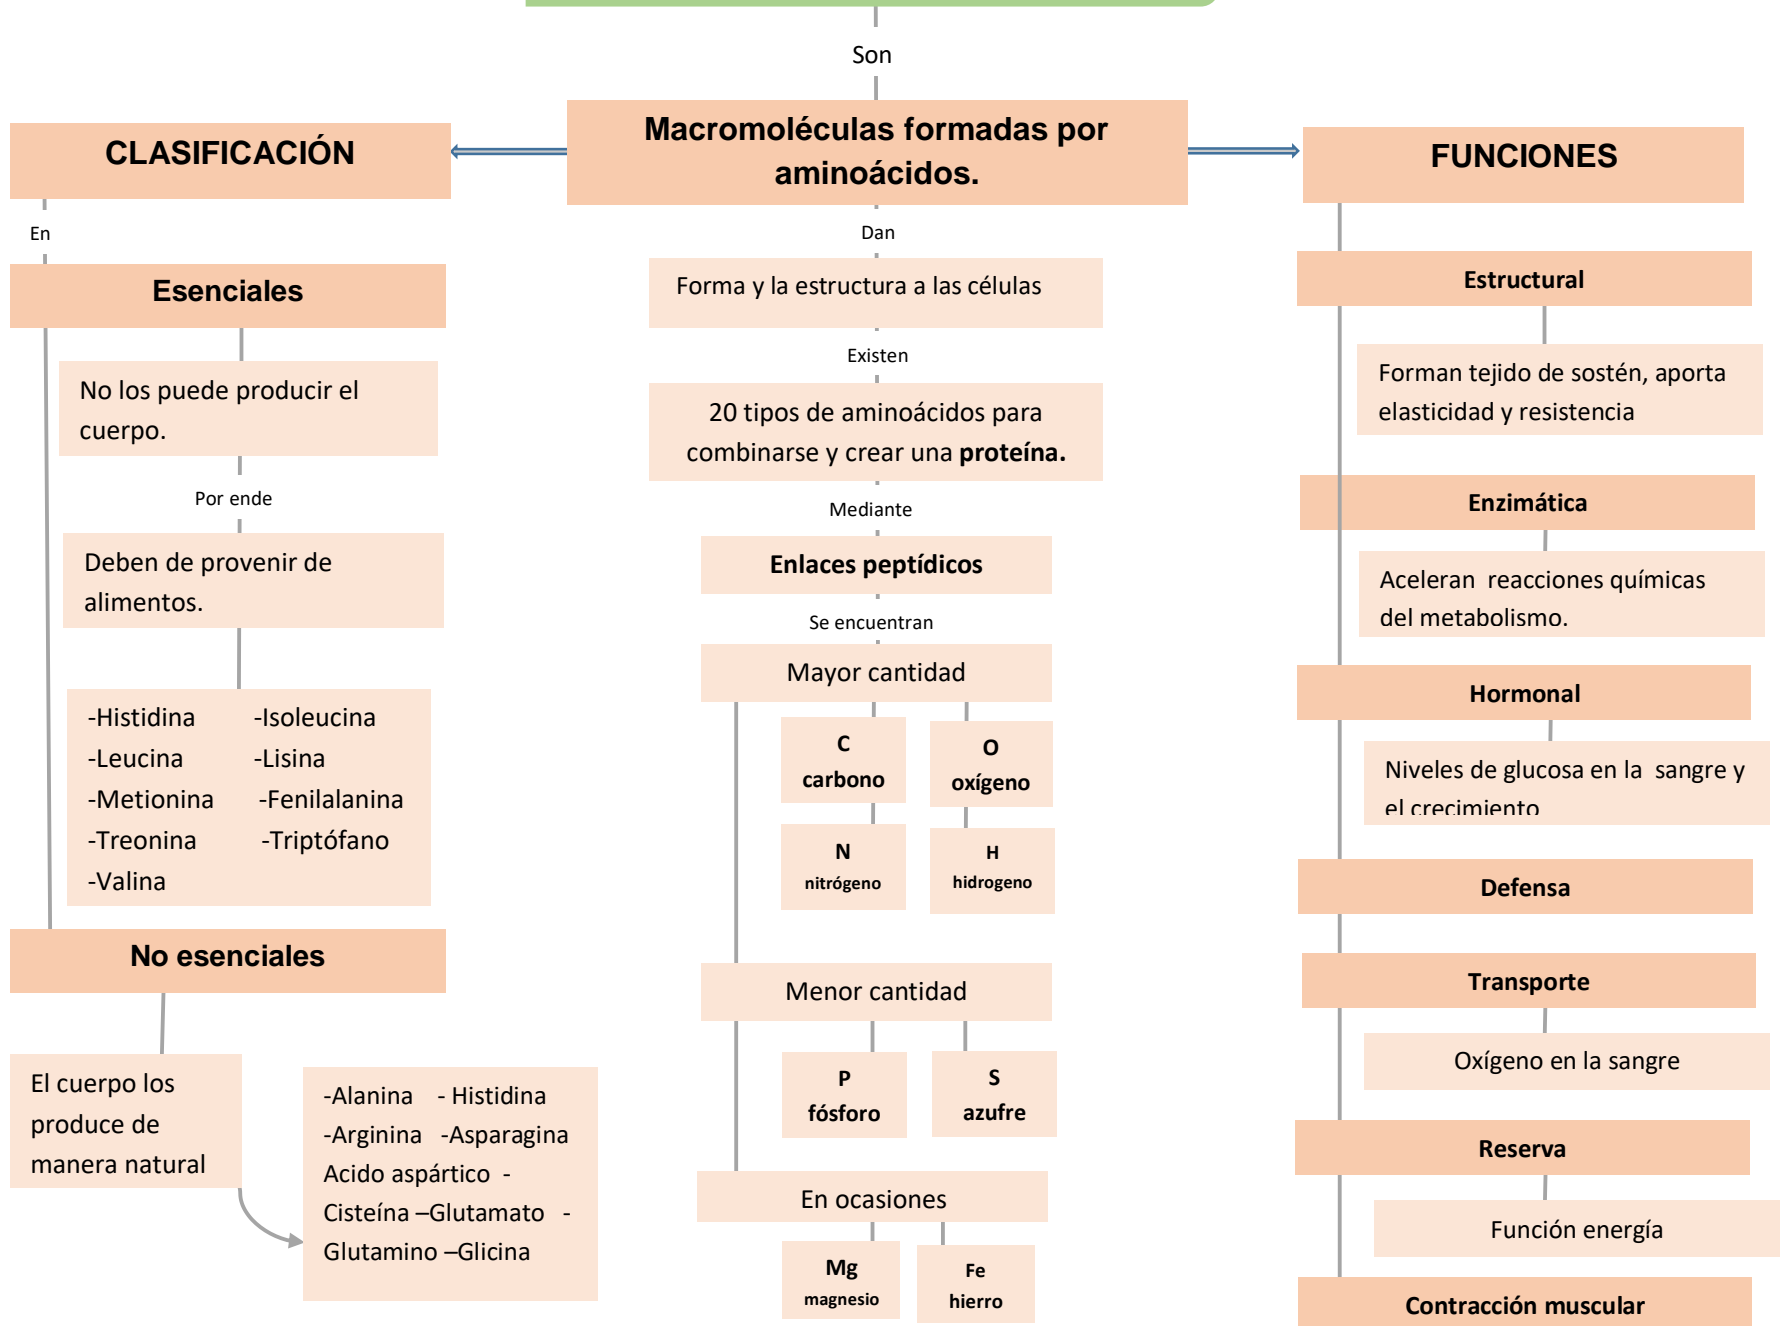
Son

Macromoléculas formadas por aminoácidos.

CLASIFICACIÓN

En

Esenciales

No los puede producir el cuerpo.

Por ende

Deben de provenir de alimentos.

-Histidina -Isoleucina
-Leucina -Lisina
-Metionina -Fenilalanina
-Treonina -Triptófano
-Valina

No esenciales

El cuerpo los produce de manera natural

-Alanina - Histidina
-Arginina -Asparagina
Acido aspártico -
Cisteína –Glutamato -
Glutamino –Glicina

Dan

Forma y la estructura a las células

Existen

20 tipos de aminoácidos para combinarse y crear una **proteína.**

Mediante

Enlaces peptídicos

Se encuentran

Mayor cantidad

C carbono

O oxígeno

N nitrógeno

H hidrogeno

Menor cantidad

P fósforo

S azufre

En ocasiones

Mg magnesio

Fe hierro

FUNCIONES

Estructural

Forman tejido de sostén, aporta elasticidad y resistencia

Enzimática

Aceleran reacciones químicas del metabolismo.

Hormonal

Niveles de glucosa en la sangre y el crecimiento

Defensa

Transporte

Oxígeno en la sangre

Reserva

Función energía

Contracción muscular